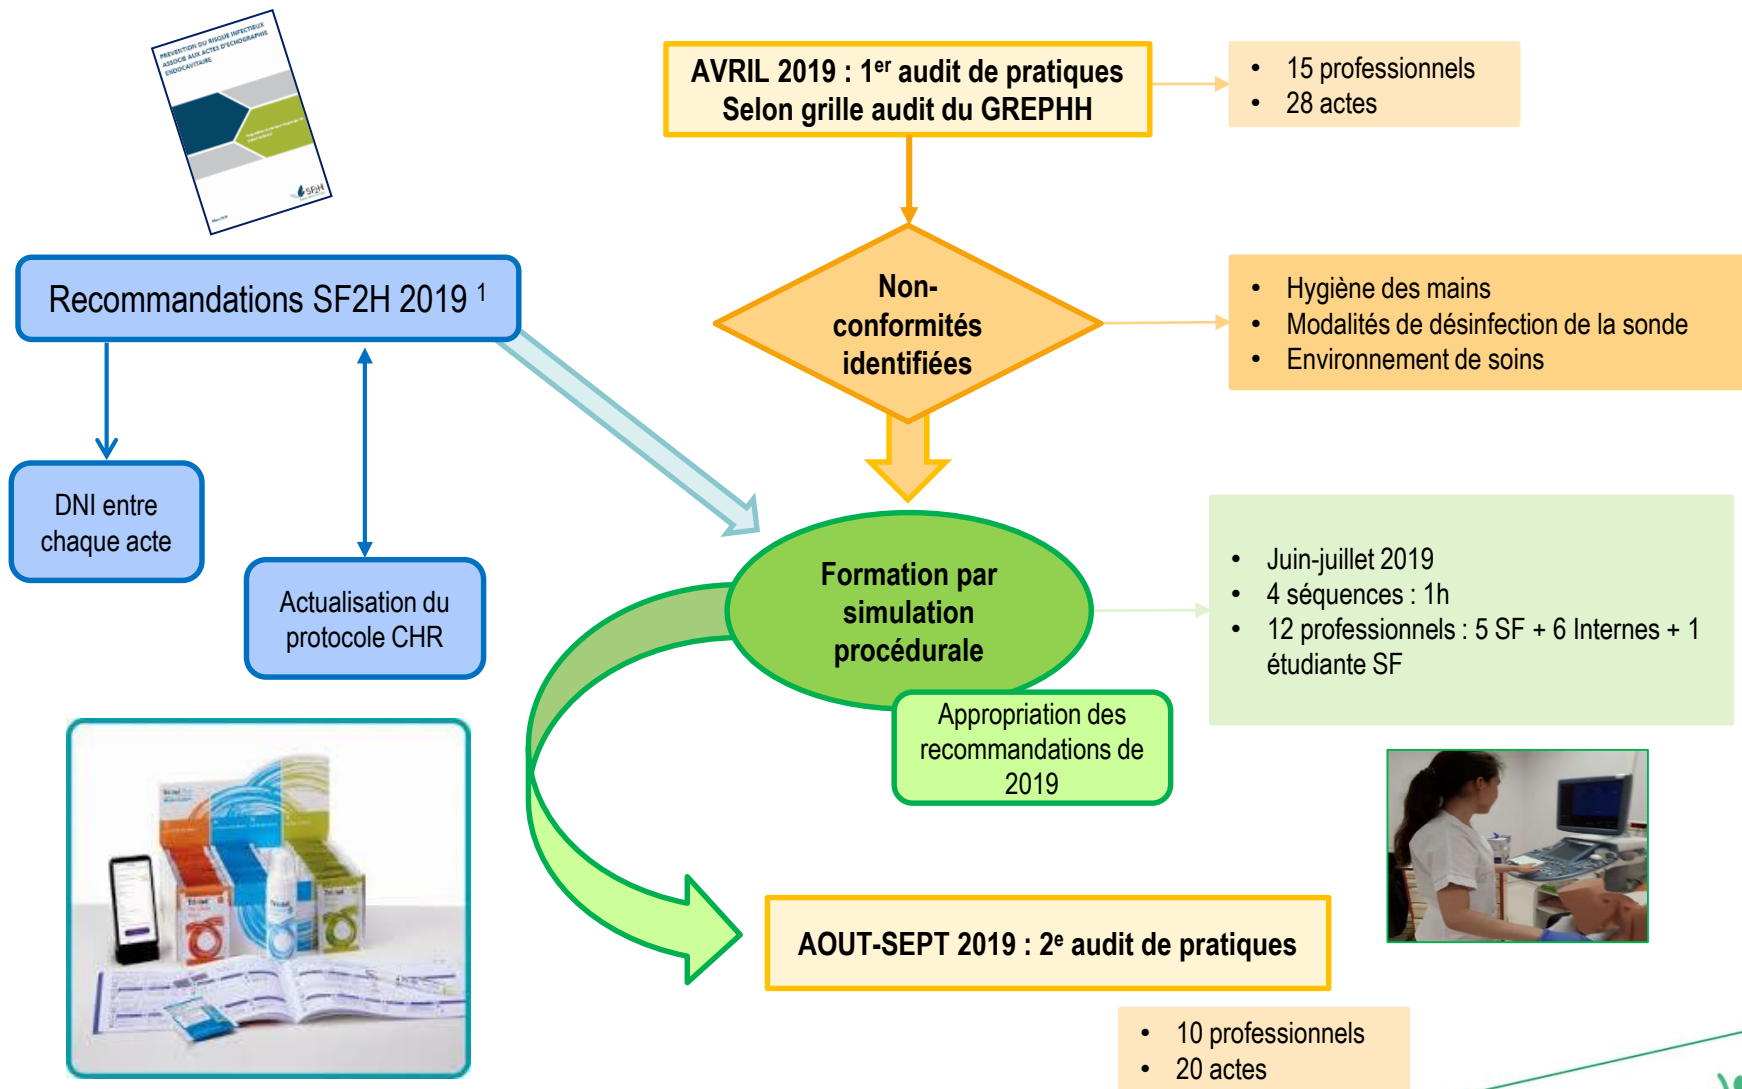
PREVENTION DU RISQUE INFECTIEUX ASSOCIE AUX ACTES D'ECHOGRAPHIE ENDOCAVITAIRE

SF2H

Recommandations SF2H 2019 $^1$

DNI entre chaque acte

Actualisation du protocole CHR

AVRIL 2019 : 1$^{er}$ audit de pratiques Selon grille audit du GREPHH

- 15 professionnels
- 28 actes

Non-conformités identifiées

- Hygiène des mains
- Modalités de désinfection de la sonde
- Environnement de soins

Formation par simulation procédurale

- Juin-juillet 2019
- 4 séquences : 1h
- 12 professionnels : 5 SF + 6 Internes + 1 étudiante SF

Appropriation des recommandations de 2019

AOUT-SEPT 2019 : 2$^e$ audit de pratiques

- 10 professionnels
- 20 actes